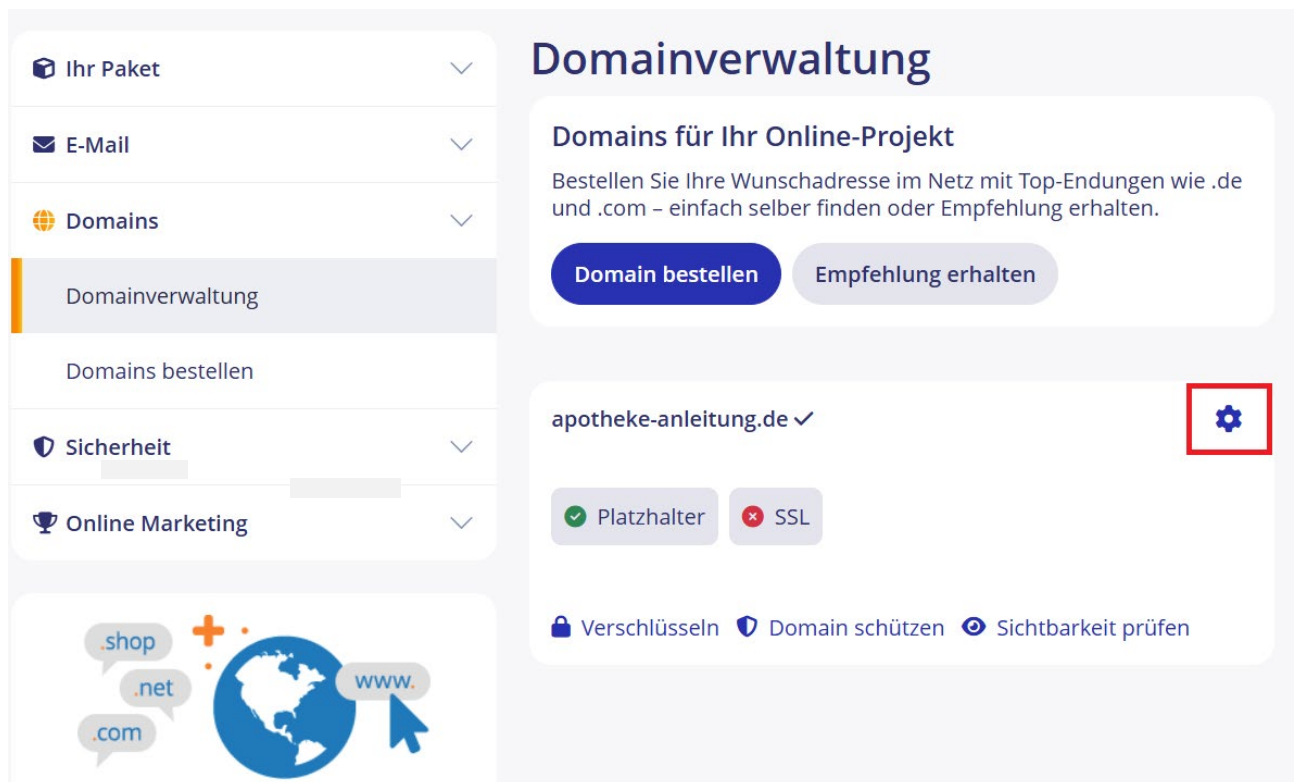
Ihr Paket

E-Mail

Domains

Domainverwaltung

Domains bestellen

Sicherheit

Online Marketing

.shop

.net

.com

www.

Domainverwaltung

Domains für Ihr Online-Projekt

Bestellen Sie Ihre Wunschadresse im Netz mit Top-Endungen wie .de und .com – einfach selber finden oder Empfehlung erhalten.

Domain bestellen

Empfehlung erhalten

apotheke-anleitung.de ✓

Platzhalter

SSL

Verschlüsseln

Domain schützen

Sichtbarkeit prüfen